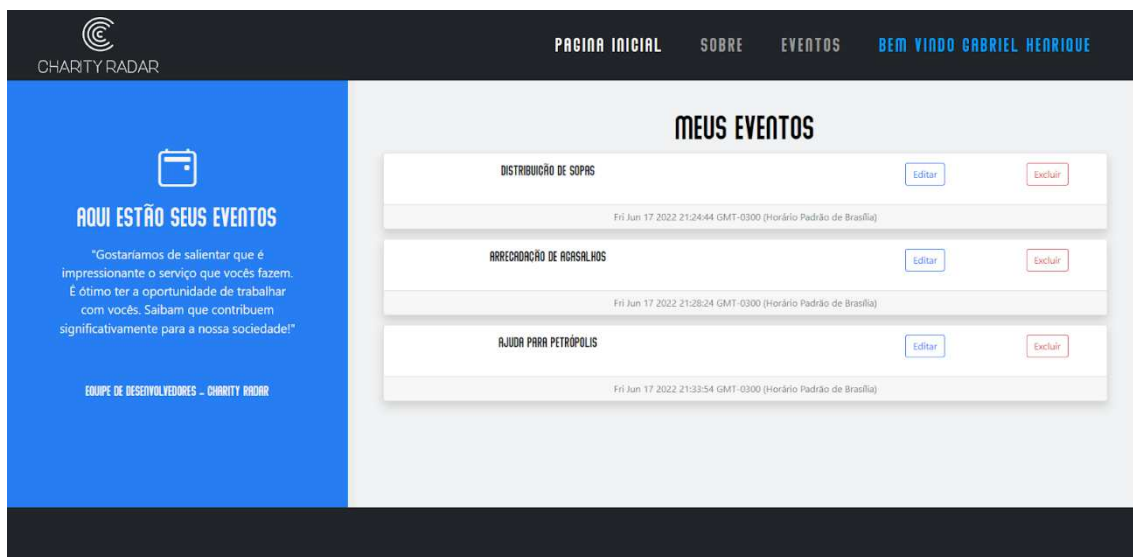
CHARITY RADAR

PAGINA INICIAL SOBRE EVENTOS BEM VINDO GABRIEL HENRIQUE

AQUI ESTÃO SEUS EVENTOS

"Gostaríamos de salientar que é impressionante o serviço que vocês fazem. É ótimo ter a oportunidade de trabalhar com vocês. Saibam que contribuem significativamente para a nossa sociedade!"

EQUIPE DE DESENVOLVEDORES - CHARITY RADAR

MEUS EVENTOS

DISTRIBUIÇÃO DE SOPAS
Editar
Excluir
Fri Jun 17 2022 21:24:44 GMT-0300 (Horário Padrão de Brasília)

ARRECADAÇÃO DE AGASALHOS
Editar
Excluir
Fri Jun 17 2022 21:28:24 GMT-0300 (Horário Padrão de Brasília)

AJUDA PARA PETRÓPOLIS
Editar
Excluir
Fri Jun 17 2022 21:33:54 GMT-0300 (Horário Padrão de Brasília)